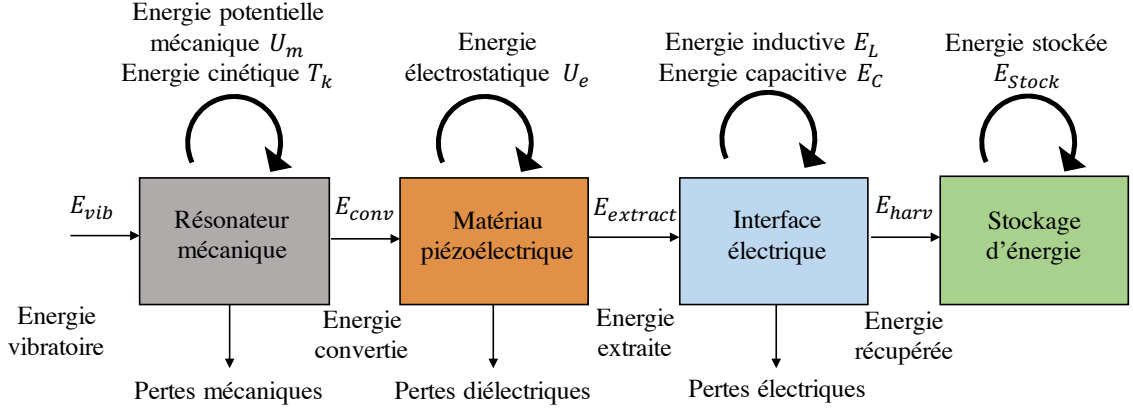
Energie potentielle mécanique $U_m$
Energie cinétique $T_k$

Energie électrostatique $U_e$

Energie inductive $E_L$
Energie capacitive $E_C$

Energie stockée $E_{Stock}$

$E_{vib}$

Résonateur mécanique

$E_{conv}$

Matériau piézoélectrique

$E_{extract}$

Interface électrique

$E_{harv}$

Stockage d'énergie

Energie vibratoire

Energie convertie

Energie extraite

Energie récupérée

Pertes mécaniques

Pertes diélectriques

Pertes électriques